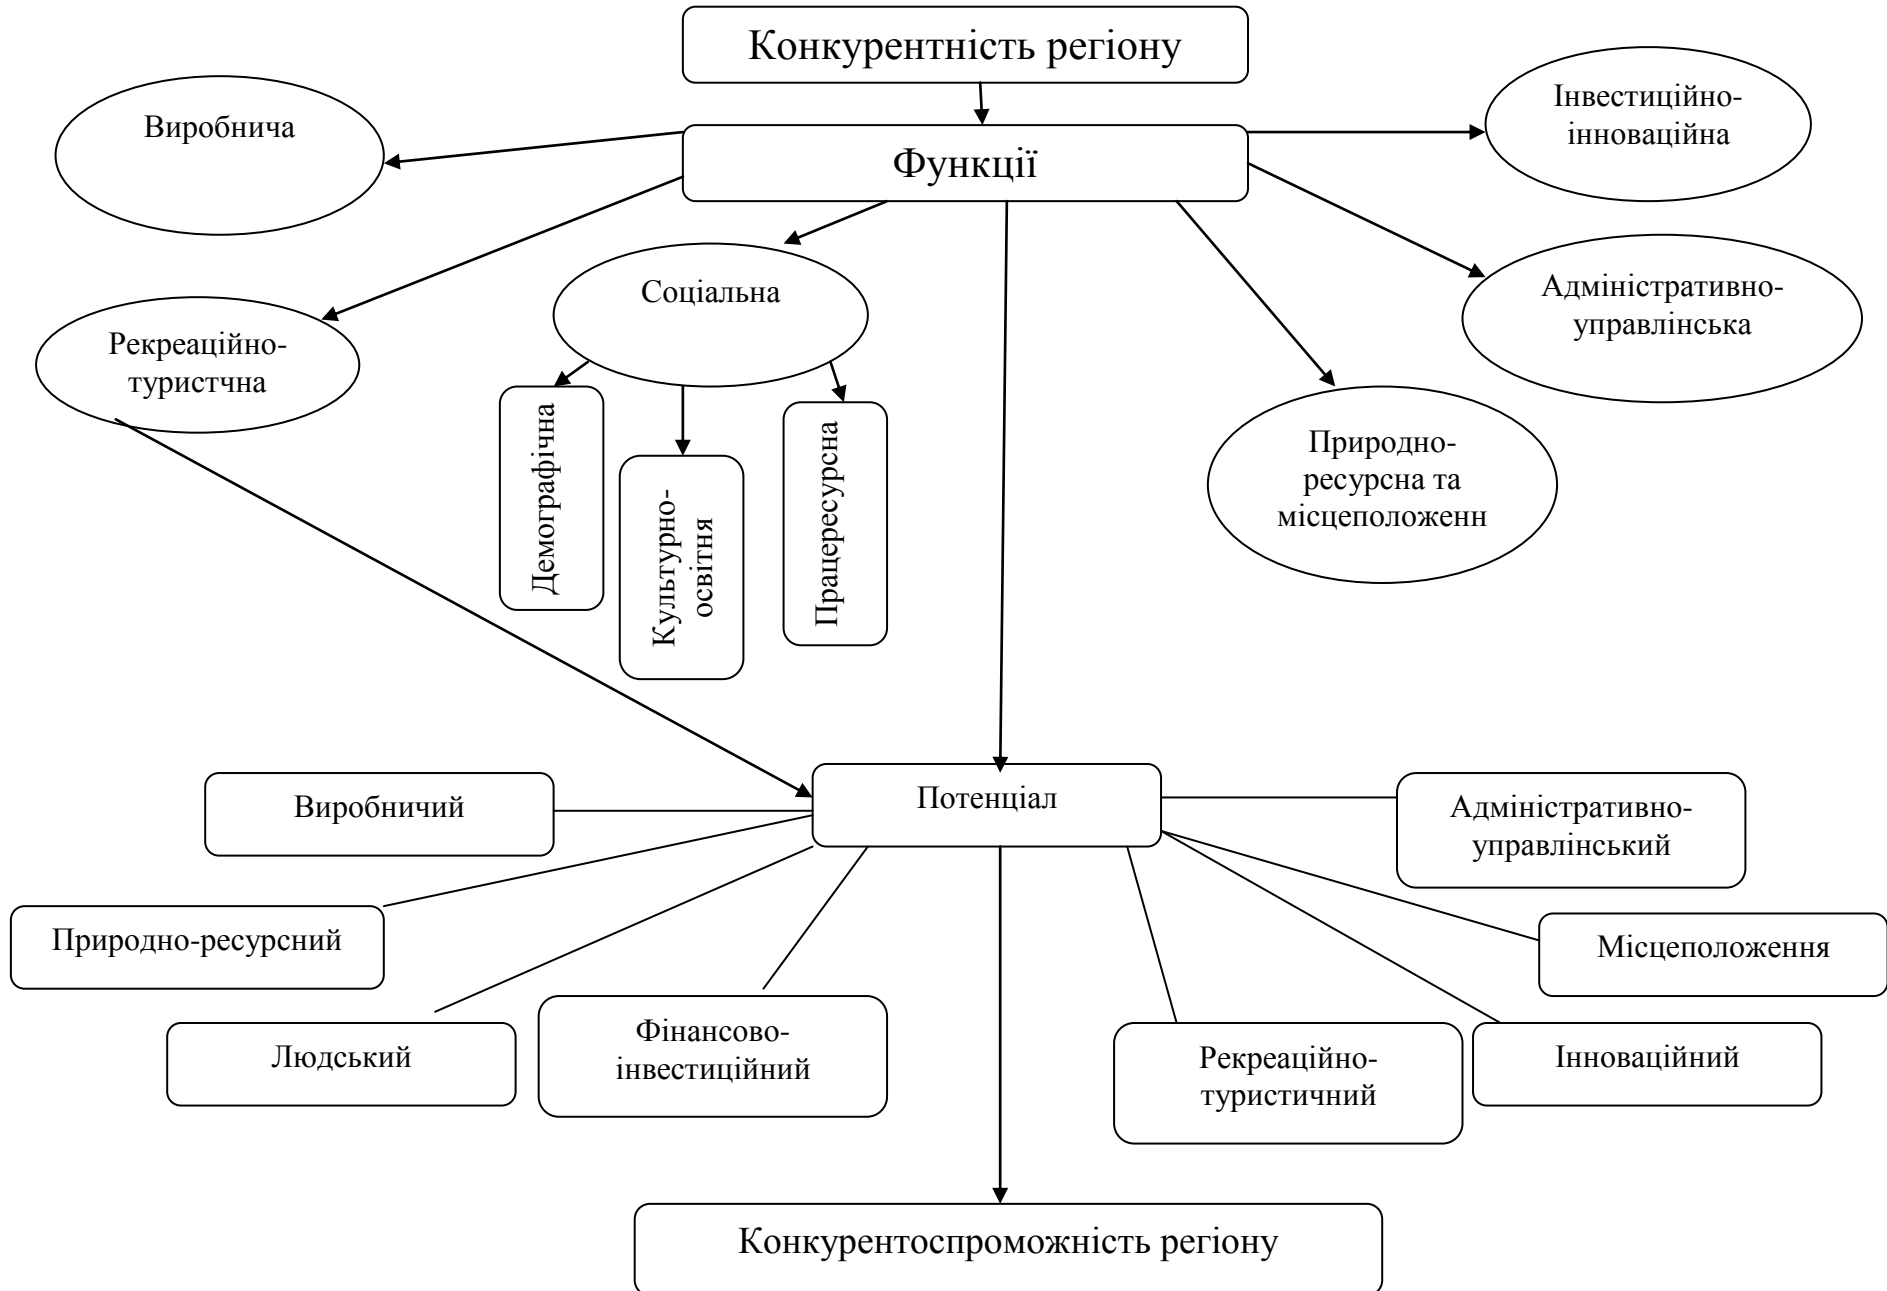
Конкурентність регіону

Виробнича

Функції

Інвестиційно-інноваційна

Соціальна

Рекреаційно-туристчна

Адміністративно-управлінська

Демографічна

Культурно-освітня

Працересурсна

Природно-ресурсна та місцеположенн

Виробничий

Потенціал

Адміністративно-управлінський

Природно-ресурсний

Місцеположення

Людський

Фінансово-інвестиційний

Рекреаційно-туристичний

Інноваційний

Конкурентоспроможність регіону